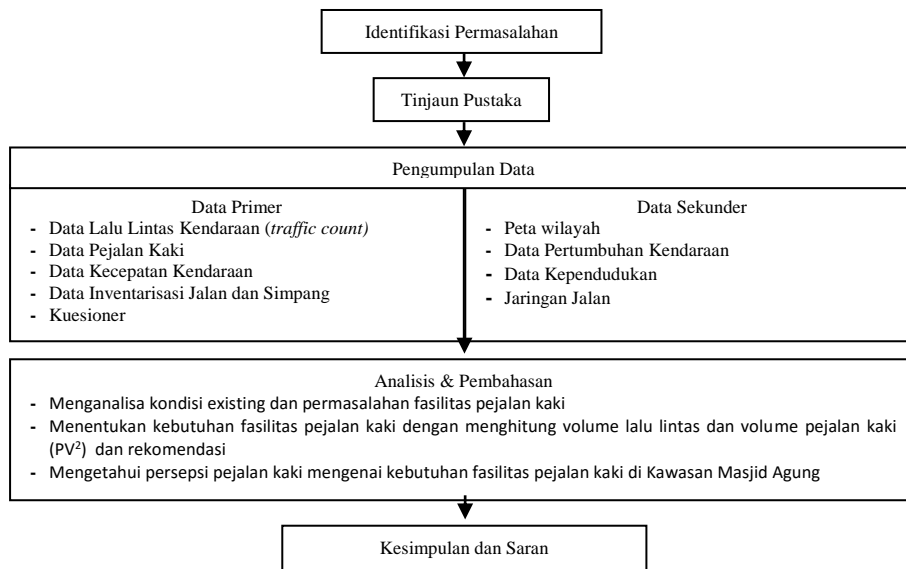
Identifikasi Permasalahan

Tinjaun Pustaka

Pengumpulan Data

Data Primer
- Data Lalu Lintas Kendaraan (*traffic count)*
- Data Pejalan Kaki
- Data Kecepatan Kendaraan
- Data Inventarisasi Jalan dan Simpang
- Kuesioner

Data Sekunder
- Peta wilayah
- Data Pertumbuhan Kendaraan
- Data Kependudukan
- Jaringan Jalan

Analisis & Pembahasan
- Menganalisa kondisi existing dan permasalahan fasilitas pejalan kaki
- Menentukan kebutuhan fasilitas pejalan kaki dengan menghitung volume lalu lintas dan volume pejalan kaki (PV$^2$) dan rekomendasi
- Mengetahui persepsi pejalan kaki mengenai kebutuhan fasilitas pejalan kaki di Kawasan Masjid Agung

Kesimpulan dan Saran